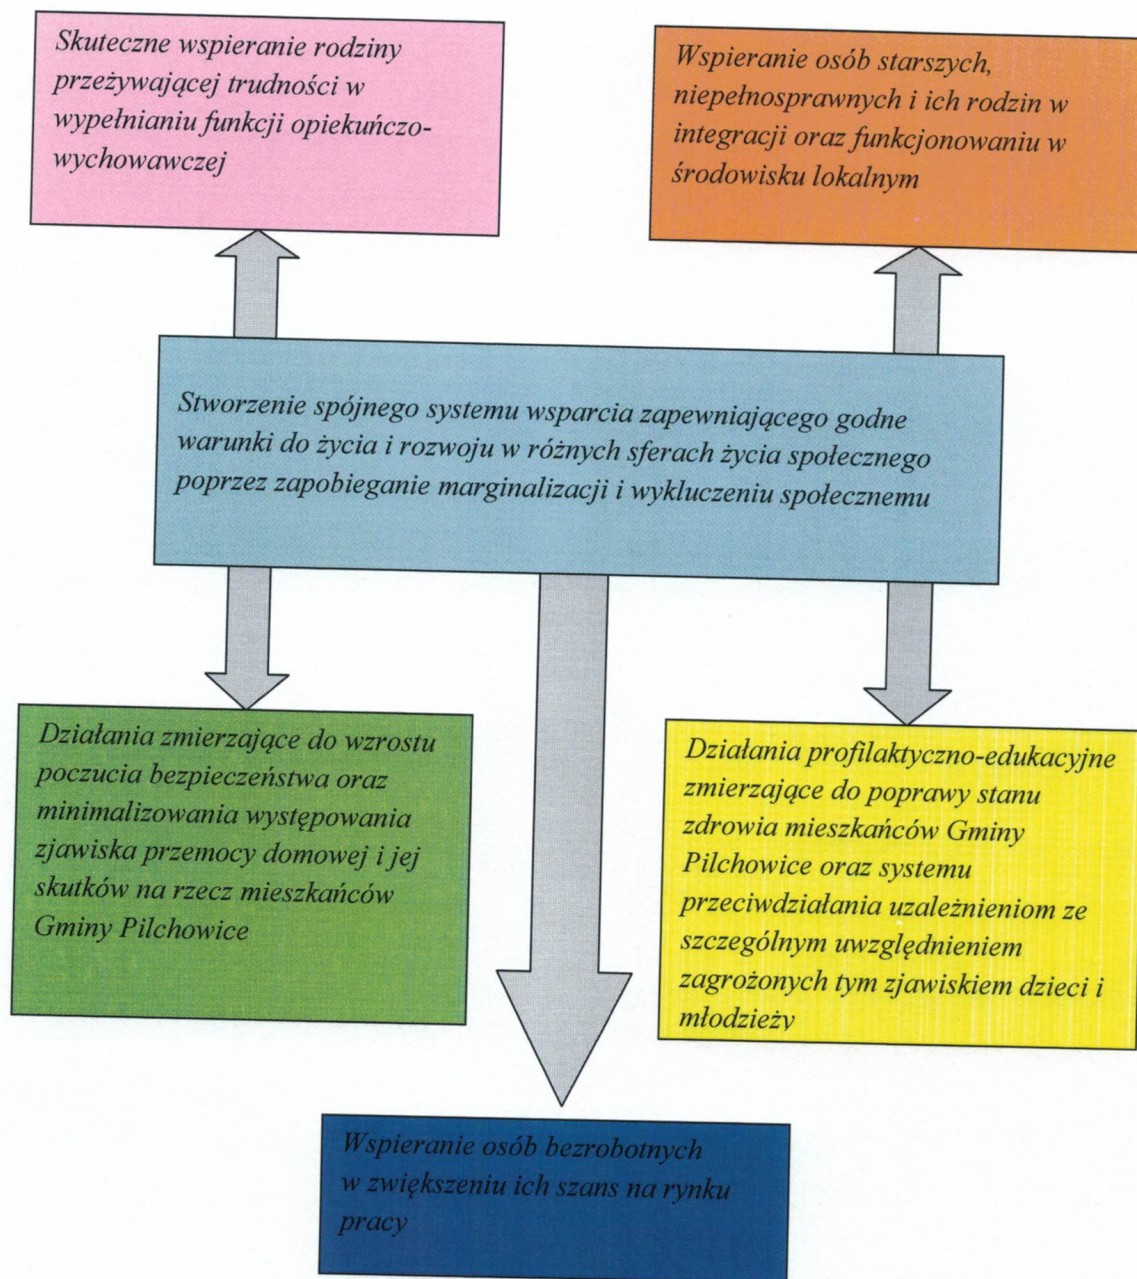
Skuteczne wspieranie rodziny przeżywającej trudności w wypełnianiu funkcji opiekuńczo-wychowawczej

Wspieranie osób starszych, niepełnosprawnych i ich rodzin w integracji oraz funkcjonowaniu w środowisku lokalnym

Stworzenie spójnego systemu wsparcia zapewniającego godne warunki do życia i rozwoju w różnych sferach życia społecznego poprzez zapobieganie marginalizacji i wykluczeniu społecznemu

Działania zmierzające do wzrostu poczucia bezpieczeństwa oraz minimalizowania występowania zjawiska przemocy domowej i jej skutków na rzecz mieszkańców Gminy Pilchowice

Działania profilaktyczno-edukacyjne zmierzające do poprawy stanu zdrowia mieszkańców Gminy Pilchowice oraz systemu przeciwdziałania uzależnieniom ze szczególnym uwzględnieniem zagrożonych tym zjawiskiem dzieci i młodzieży

Wspieranie osób bezrobotnych w zwiększeniu ich szans na rynku pracy